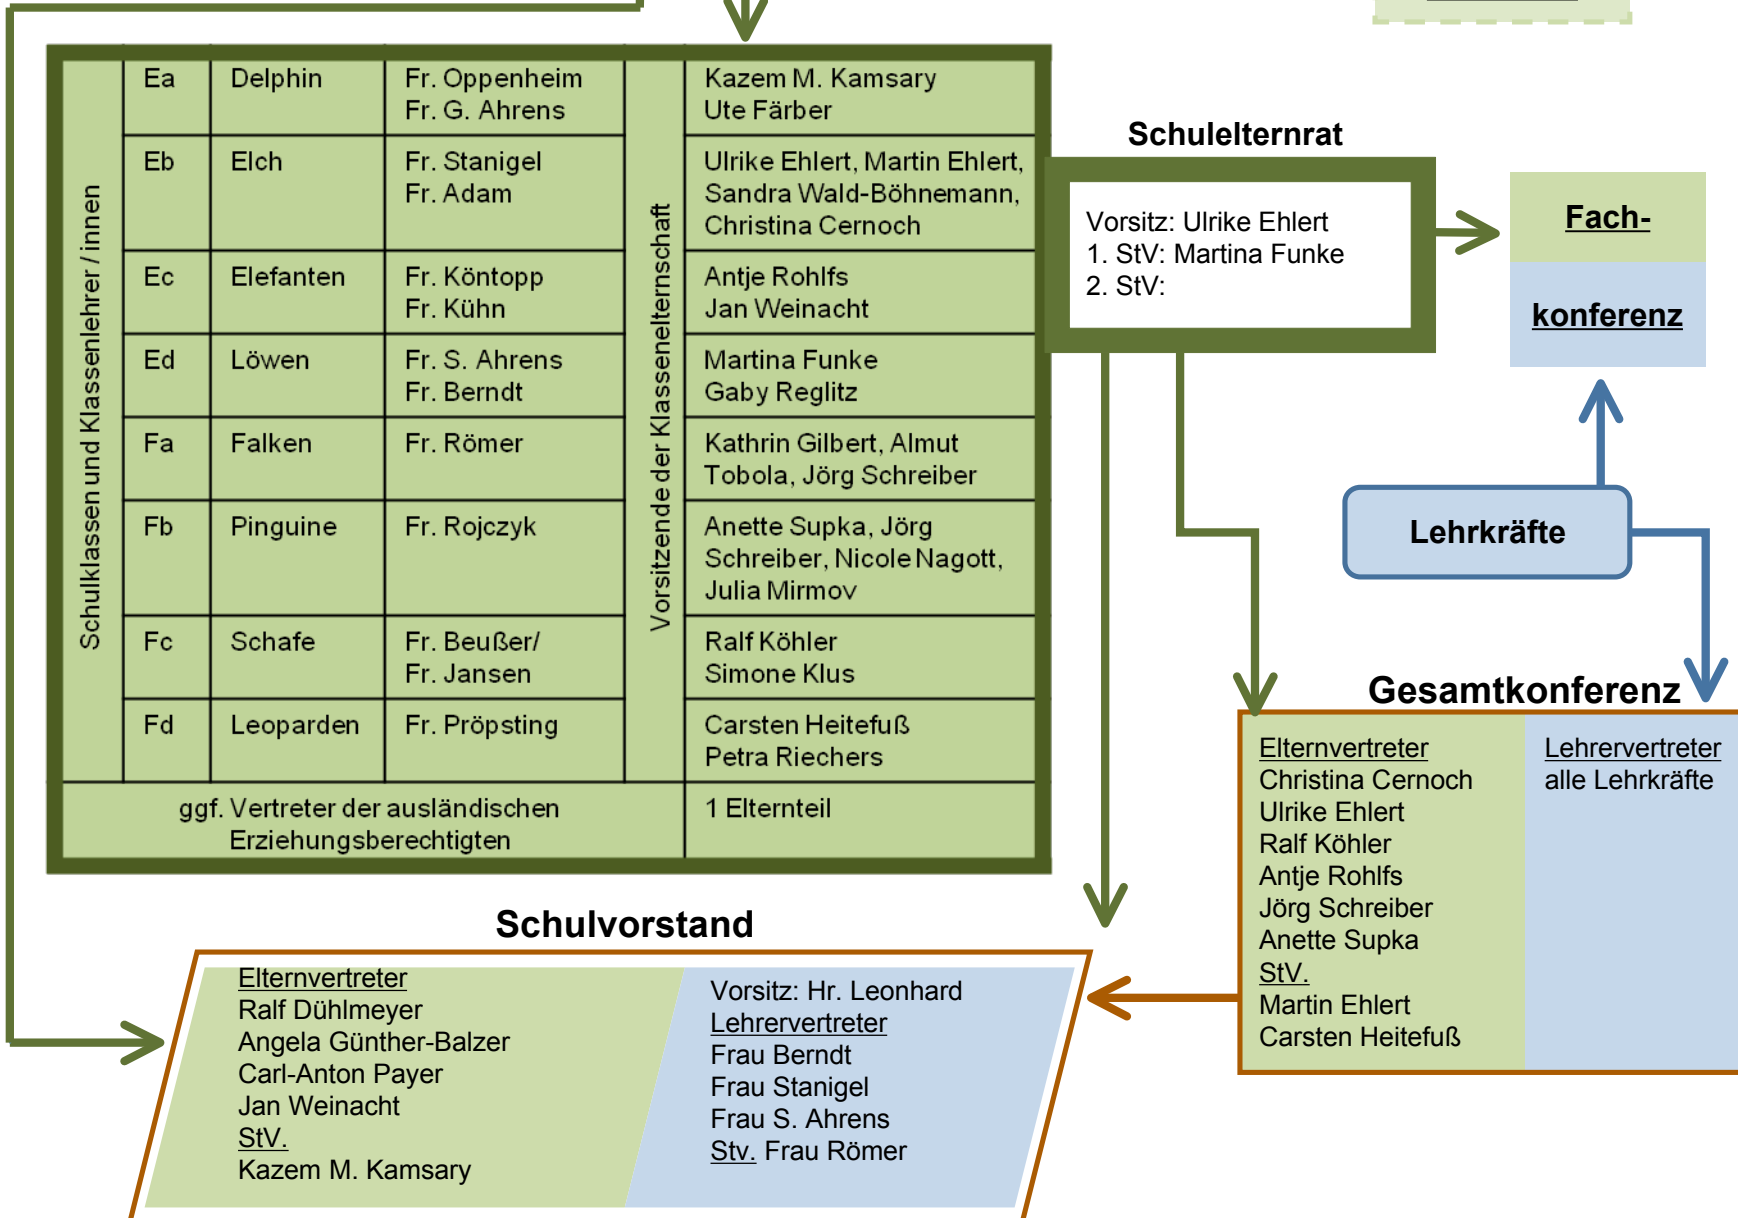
| Schulklassen und Klassenlehrer / innen | | | | Vorsitzende der Klassenelternschaft | |
|---|---|---|---|---|---|
| | Ea | Delphin | Fr. Oppenheim Fr. G. Ahrens | | Kazem M. Kamsary Ute Färber |
| | Eb | Elch | Fr. Stanigel Fr. Adam | | Ulrike Ehlert, Martin Ehlert, Sandra Wald-Böhnemann, Christina Cernoch |
| | Ec | Elefanten | Fr. Köntopp Fr. Kühn | | Antje Rohlfs Jan Weinacht |
| | Ed | Löwen | Fr. S. Ahrens Fr. Berndt | | Martina Funke Gaby Reglitz |
| | Fa | Falken | Fr. Römer | | Kathrin Gilbert, Almut Tobola, Jörg Schreiber |
| | Fb | Pinguine | Fr. Rojczyk | | Anette Supka, Jörg Schreiber, Nicole Nagott, Julia Mirmov |
| | Fc | Schafe | Fr. Beußer/ Fr. Jansen | | Ralf Köhler Simone Klus |
| | Fd | Leoparden | Fr. Pröpsting | | Carsten Heitefuß Petra Riechers |
| ggf. Vertreter der ausländischen Erziehungsberechtigten | | | | | 1 Elternteil |

Schulelternrat

Vorsitz: Ulrike Ehlert
1. StV: Martina Funke
2. StV:

Fach-
konferenz

Lehrkräfte

Gesamtkonferenz

Elternvertreter
Christina Cernoch
Ulrike Ehlert
Ralf Köhler
Antje Rohlfs
Jörg Schreiber
Anette Supka
StV.
Martin Ehlert
Carsten Heitefuß

Lehrervertreter
alle Lehrkräfte

Schulvorstand

Elternvertreter
Ralf Dühlmeyer
Angela Günther-Balzer
Carl-Anton Payer
Jan Weinacht
StV.
Kazem M. Kamsary

Vorsitz: Hr. Leonhard
Lehrervertreter
Frau Berndt
Frau Stanigel
Frau S. Ahrens
Stv. Frau Römer